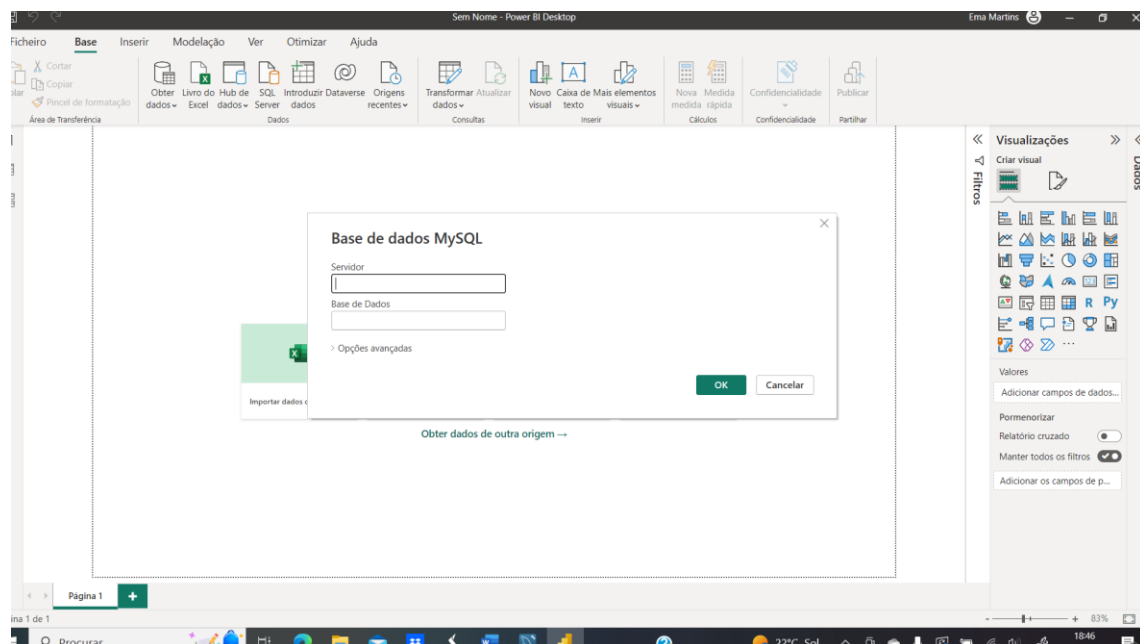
Sem Nome - Power BI Desktop
Ema Martins

Ficheiro Base Inserir Modelação Ver Otimizar Ajuda

Cortar
Copiar
Pincel de formatação
Área de Transferência

Obter dados
Livro do Excel
Hub de dados
SQL Server
Introduzir dados
Dataverse
Origens recentes
Dados

Transformar dados
Atualizar
Consultas

Novo visual
Caixa de texto
Mais elementos visuais
Inserir

Nova medida
Medida rápida
Cálculos

Confidencialidade
Confidencialidade

Publicar
Partilhar

Filtros

Visualizações
Criar visual

Valores
Adicionar campos de dados...
Pormenorizar
Relatório cruzado
Manter todos os filtros
Adicionar os campos de p...

Dados

Base de dados MySQL
Servidor
Base de Dados
Opções avançadas
OK
Cancelar

Importar dados d

Obter dados de outra origem →

Página 1

ina 1 de 1
83%

Procurar
22°C Sol
18:46